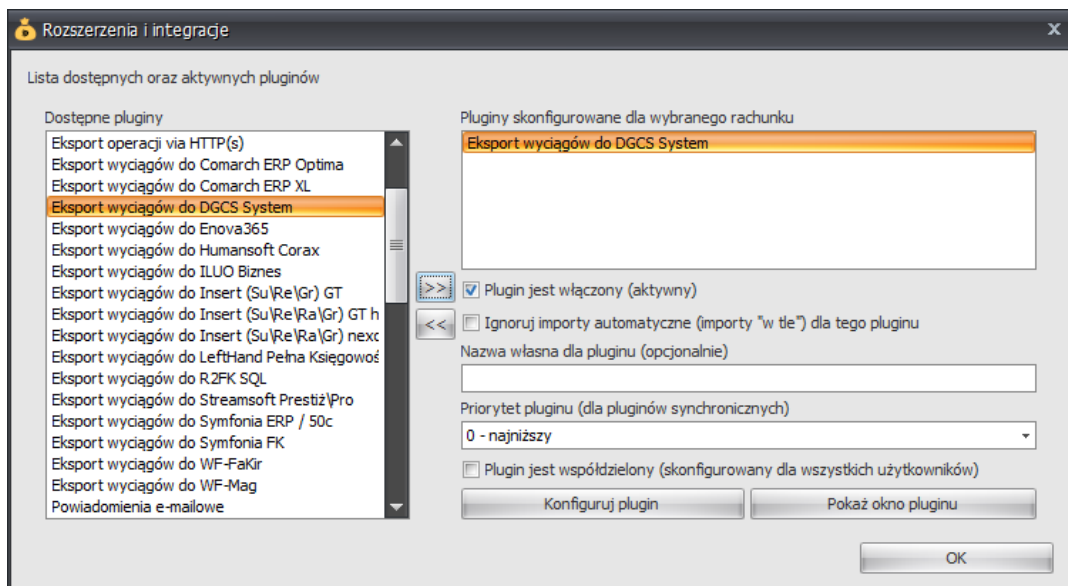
Rozszerzenia i integracje

Lista dostępnych oraz aktywnych pluginów

Dostępne pluginy

Eksport operacji via HTTP(s)
Eksport wyciągów do Comarch ERP Optima
Eksport wyciągów do Comarch ERP XL
Eksport wyciągów do DGCS System
Eksport wyciągów do Enova365
Eksport wyciągów do Humansoft Corax
Eksport wyciągów do ILUO Biznes
Eksport wyciągów do Insert (Su\Re\Gr) GT
Eksport wyciągów do Insert (Su\Re\Ra\Gr) GT h
Eksport wyciągów do Insert (Su\Re\Ra\Gr) nexo
Eksport wyciągów do LeftHand Pełna Księgowoś
Eksport wyciągów do R2FK SQL
Eksport wyciągów do Streamsoft Prestiż\Pro
Eksport wyciągów do Symfonia ERP / 50c
Eksport wyciągów do Symfonia FK
Eksport wyciągów do WF-FaKir
Eksport wyciągów do WF-Mag
Powiadomienia e-mailowe

>>
<<

Pluginy skonfigurowane dla wybranego rachunku

Eksport wyciągów do DGCS System

Plugin jest włączony (aktywny)
Ignoruj importy automatyczne (importy "w tle") dla tego pluginu

Nazwa własna dla pluginu (opcjonalnie)

Priorytet pluginu (dla pluginów synchronicznych)
0 - najniższy

Plugin jest współdzielony (skonfigurowany dla wszystkich użytkowników)

Konfiguruj plugin
Pokaż okno pluginu

OK